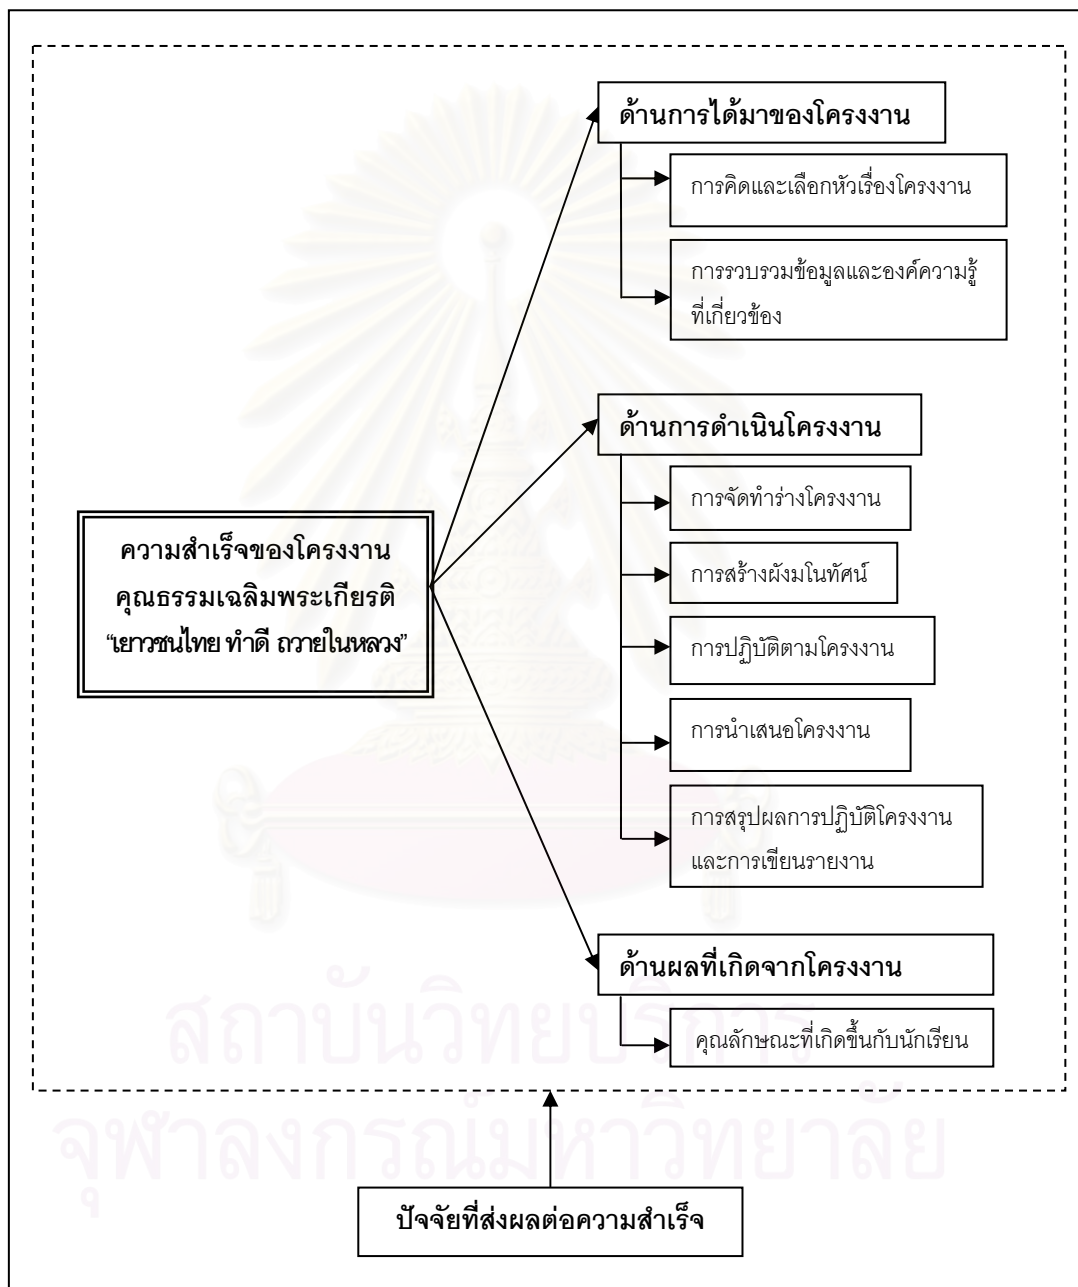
ความสำเร็จของโครงงาน คุณธรรมเฉลิมพระเกียรติ "เยาวชนไทย ทำดี ถวายในหลวง"

ด้านการได้มาของโครงงาน

การคิดและเลือกหัวเรื่องโครงงาน

การรวบรวมข้อมูลและองค์ความรู้ที่เกี่ยวข้อง

ด้านการดำเนินโครงงาน

การจัดทำร่างโครงงาน

การสร้างผังมโนทัศน์

การปฏิบัติตามโครงงาน

การนำเสนอโครงงาน

การสรุปผลการปฏิบัติโครงงานและการเขียนรายงาน

ด้านผลที่เกิดจากโครงงาน

คุณลักษณะที่เกิดขึ้นกับนักเรียน

ปัจจัยที่ส่งผลต่อความสำเร็จ

สถาบันวิทยบริการ
จุฬาลงกรณ์มหาวิทยาลัย